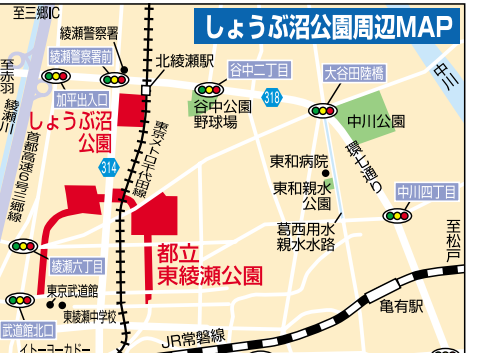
しょうぶ沼公園周辺MAP

至三郷IC
綾瀬警察署
綾瀬警察署前
至赤羽
綾瀬川
加平出入口
首都高速6号三郷線
しょうぶ沼公園
314
北綾瀬駅
東京メトロ千代田線
谷中二丁目
谷中公園野球場
318
大谷田陸橋
中川
中川公園
東和病院
東和親水公園
環七通り
葛西用水親水水路
中川四丁目
至松戸
都立東綾瀬公園
綾瀬六丁目
東京武道館
東綾瀬中学校
武道館北口
イトーヨーカドー
JR常磐線
亀有駅